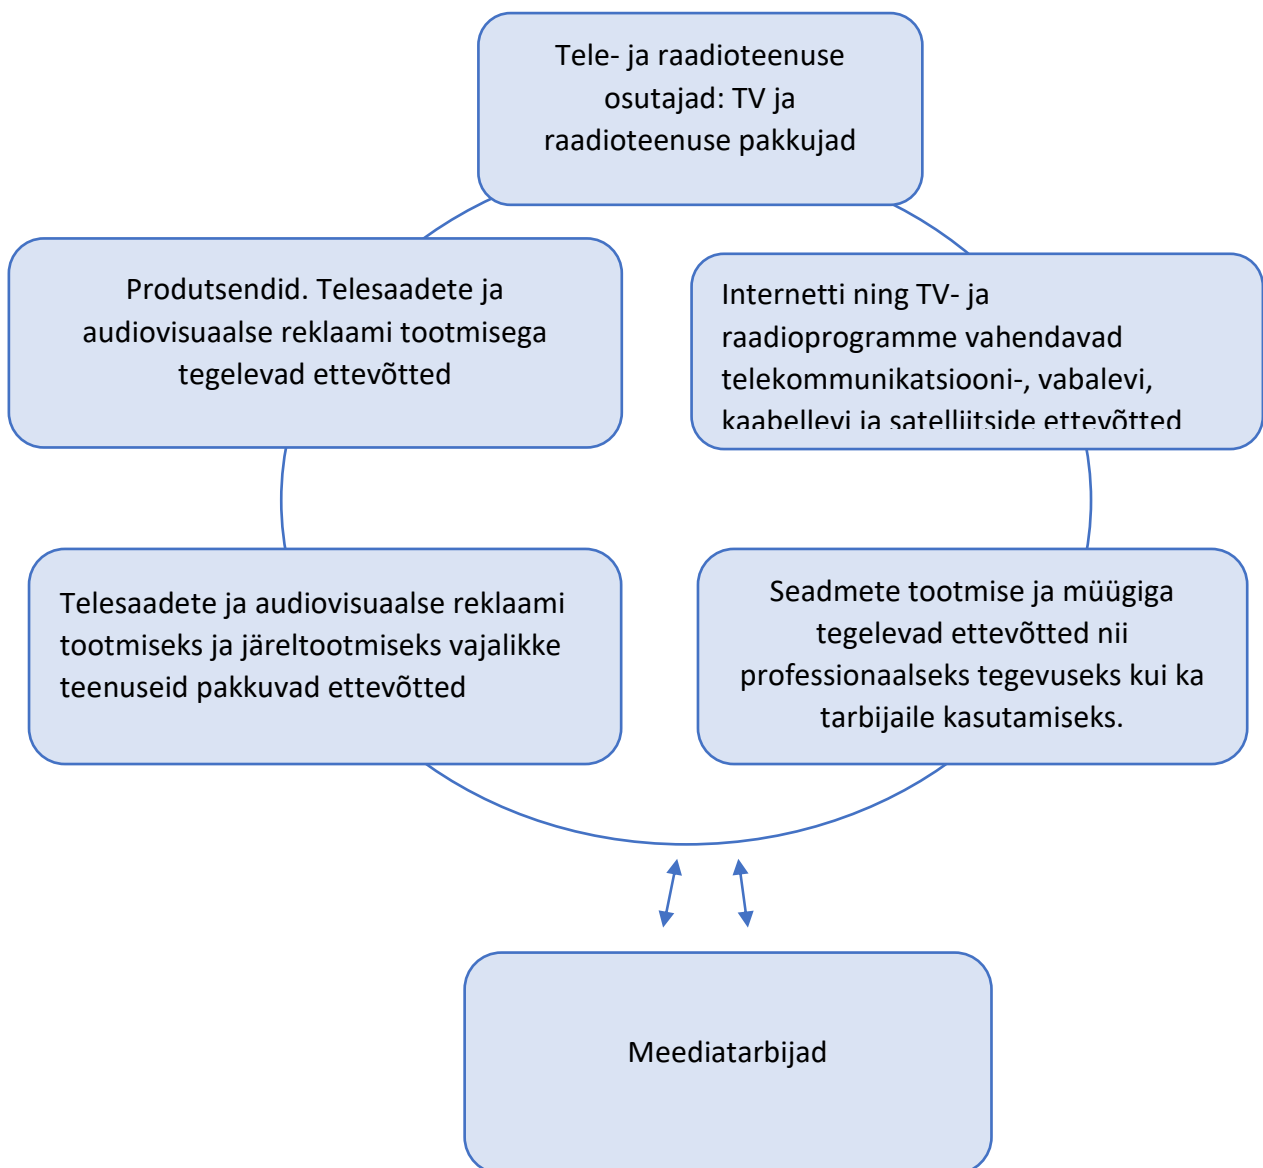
Tele- ja raadioteenuse osutajad: TV ja raadioteenuse pakkujad

Produtsendid. Telesaadete ja audiovisuaalse reklaami tootmisega tegelevad ettevõtted

Internetti ning TV- ja raadioprogramme vahendavad telekommunikatsiooni-, vabalevi, kaabellevi ja satelliitside ettevõtted

Telesaadete ja audiovisuaalse reklaami tootmiseks ja järeltootmiseks vajalikke teenuseid pakkuvad ettevõtted

Seadmete tootmise ja müügiga tegelevad ettevõtted nii professionaalseks tegevuseks kui ka tarbijaile kasutamiseks.

Meediatarbijad